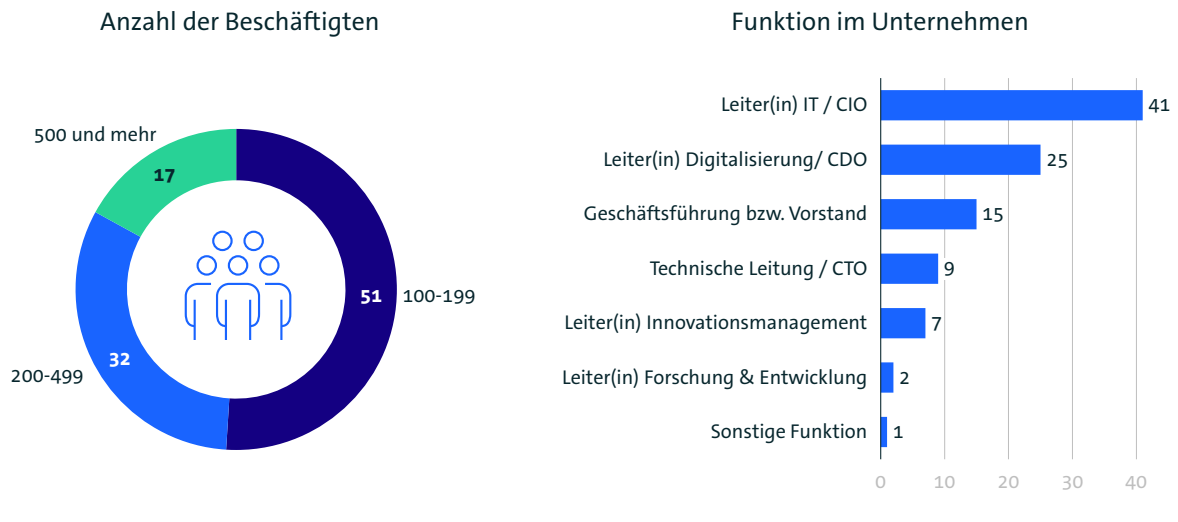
Anzahl der Beschäftigten

500 und mehr
17
51
100-199
32
200-499

Funktion im Unternehmen

Leiter(in) IT / CIO 41
Leiter(in) Digitalisierung/ CDO 25
Geschäftsführung bzw. Vorstand 15
Technische Leitung / CTO 9
Leiter(in) Innovationsmanagement 7
Leiter(in) Forschung & Entwicklung 2
Sonstige Funktion 1

0 10 20 30 40